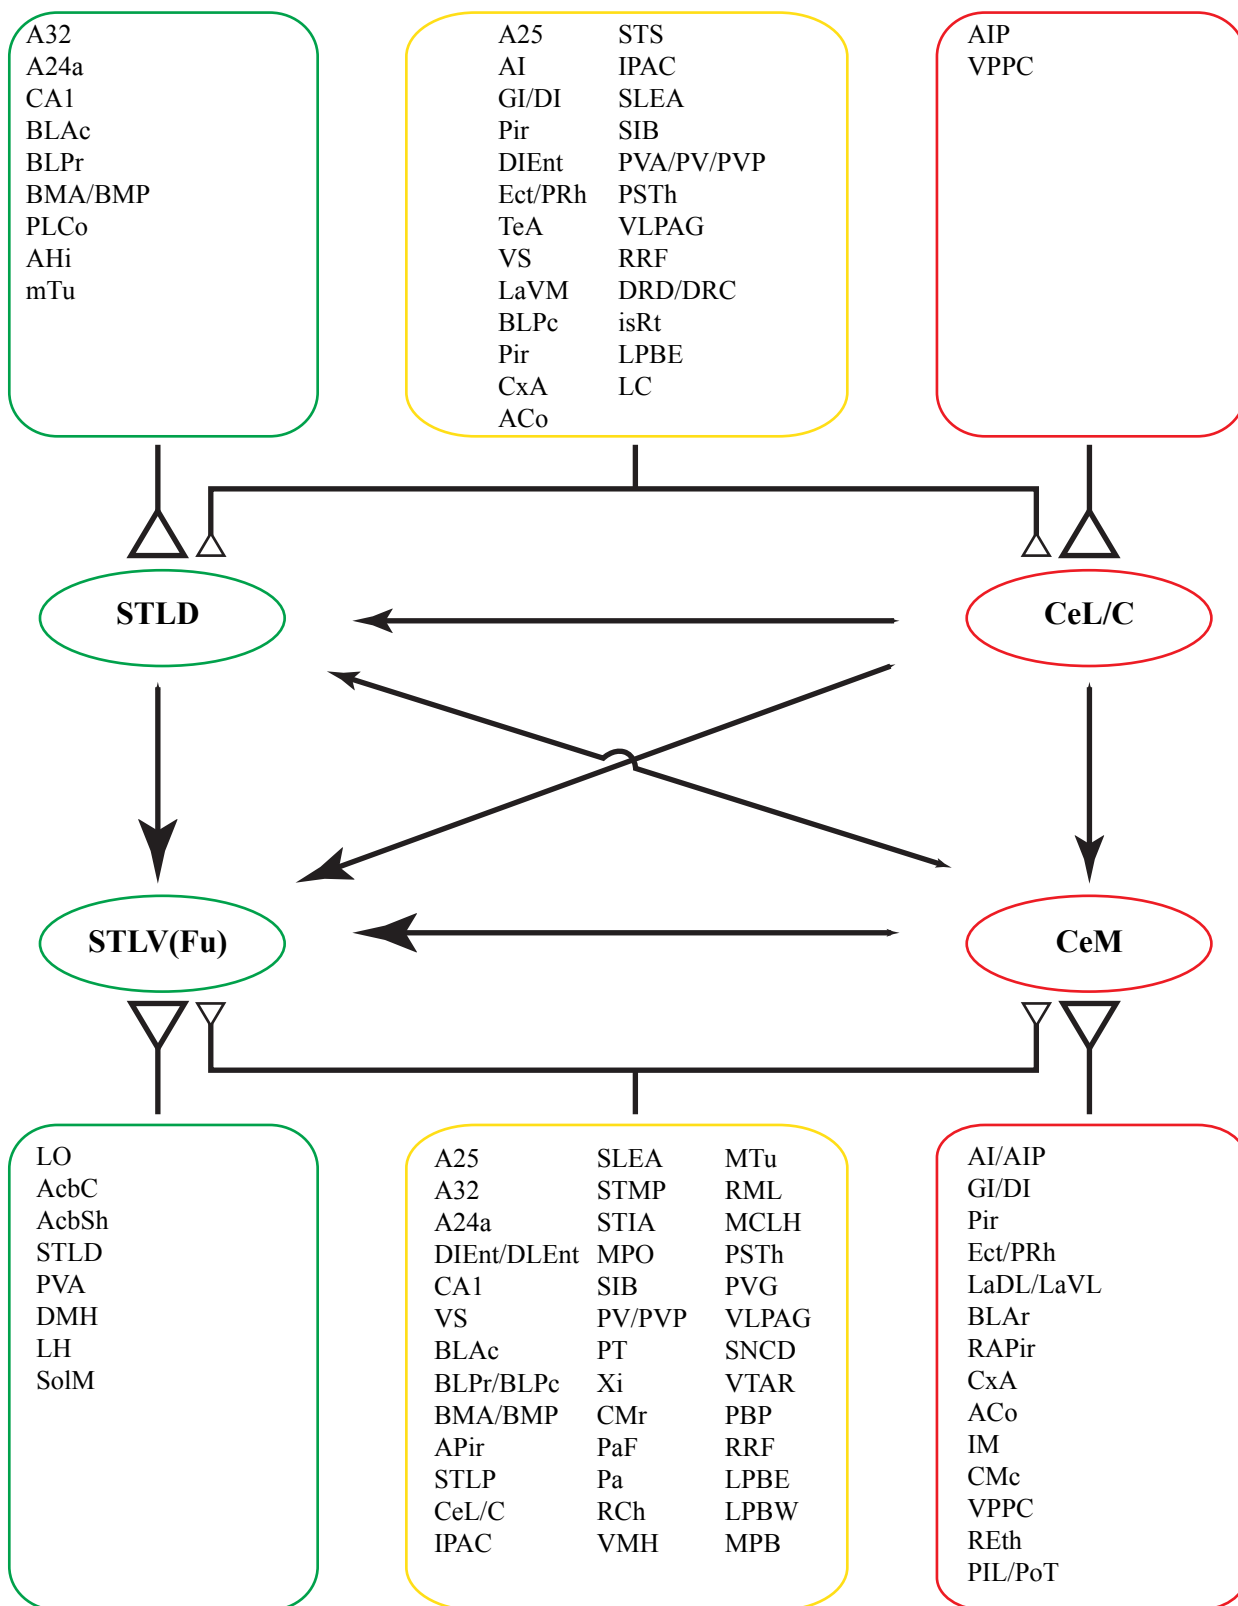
A32
A24a
CA1
BLAc
BLPr
BMA/BMP
PLCo
AHi
mTu

A25
AI
GI/DI
Pir
DIEnt
Ect/PRh
TeA
VS
LaVM
BLPc
Pir
CxA
ACo

STS
IPAC
SLEA
SIB
PVA/PV/PVP
PSTh
VLPAG
RRF
DRD/DRC
isRt
LPBE
LC

AIP
VPPC

STLD

CeL/C

STLV(Fu)

CeM

LO
AcbC
AcbSh
STLD
PVA
DMH
LH
SolM

A25
A32
A24a
DIEnt/DLEnt
CA1
VS
BLAc
BLPr/BLPc
BMA/BMP
APir
STLP
CeL/C
IPAC

SLEA
STMP
STIA
MPO
SIB
PV/PVP
PT
Xi
CMr
PaF
Pa
RCh
VMH

MTu
RML
MCLH
PSTh
PVG
VLPAG
SNCD
VTAR
PBP
RRF
LPBE
LPBW
MPB

AI/AIP
GI/DI
Pir
Ect/PRh
LaDL/LaVL
BLAr
RAPir
CxA
ACo
IM
CMc
VPPC
REth
PIL/PoT